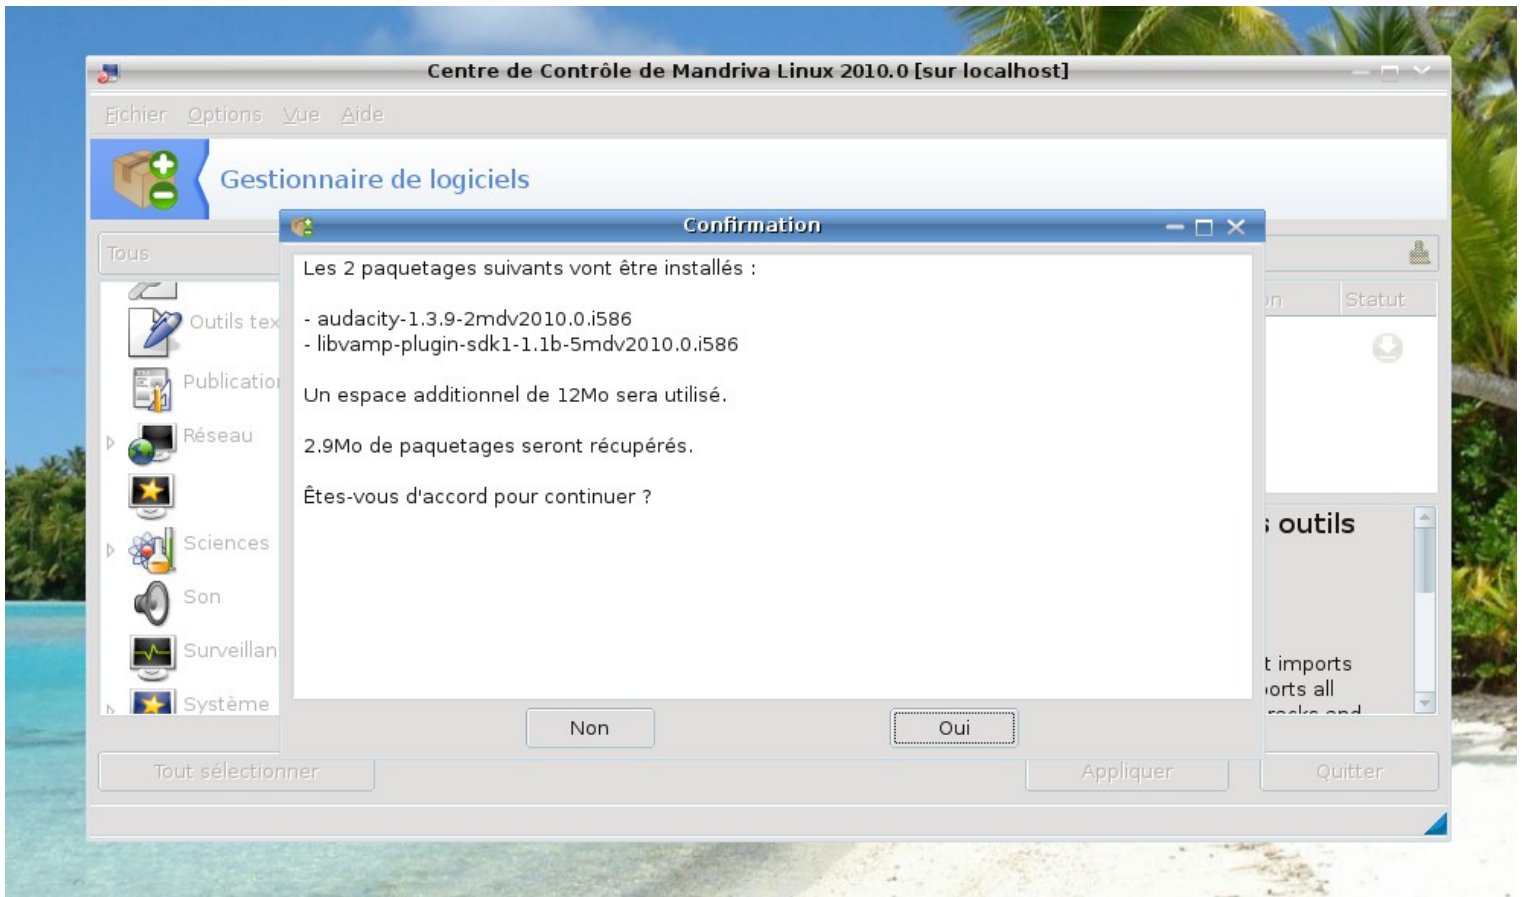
Centre de Contrôle de Mandriva Linux 2010.0 [sur localhost]

Fichier Options Vue Aide

Gestionnaire de logiciels

Tous

Outils tex
Publicatio
Réseau
Sciences
Son
Surveillan
Système

Confirmation

Les 2 paquetages suivants vont être installés :

- audacity-1.3.9-2mdv2010.0.i586
- libvamp-plugin-sdk1-1.1b-5mdv2010.0.i586

Un espace additionnel de 12Mo sera utilisé.

2.9Mo de paquetages seront récupérés.

Êtes-vous d'accord pour continuer ?

Non Oui

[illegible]n Statut

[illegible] outils

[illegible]t imports
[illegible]orts all
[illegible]

Tout sélectionner Appliquer Quitter